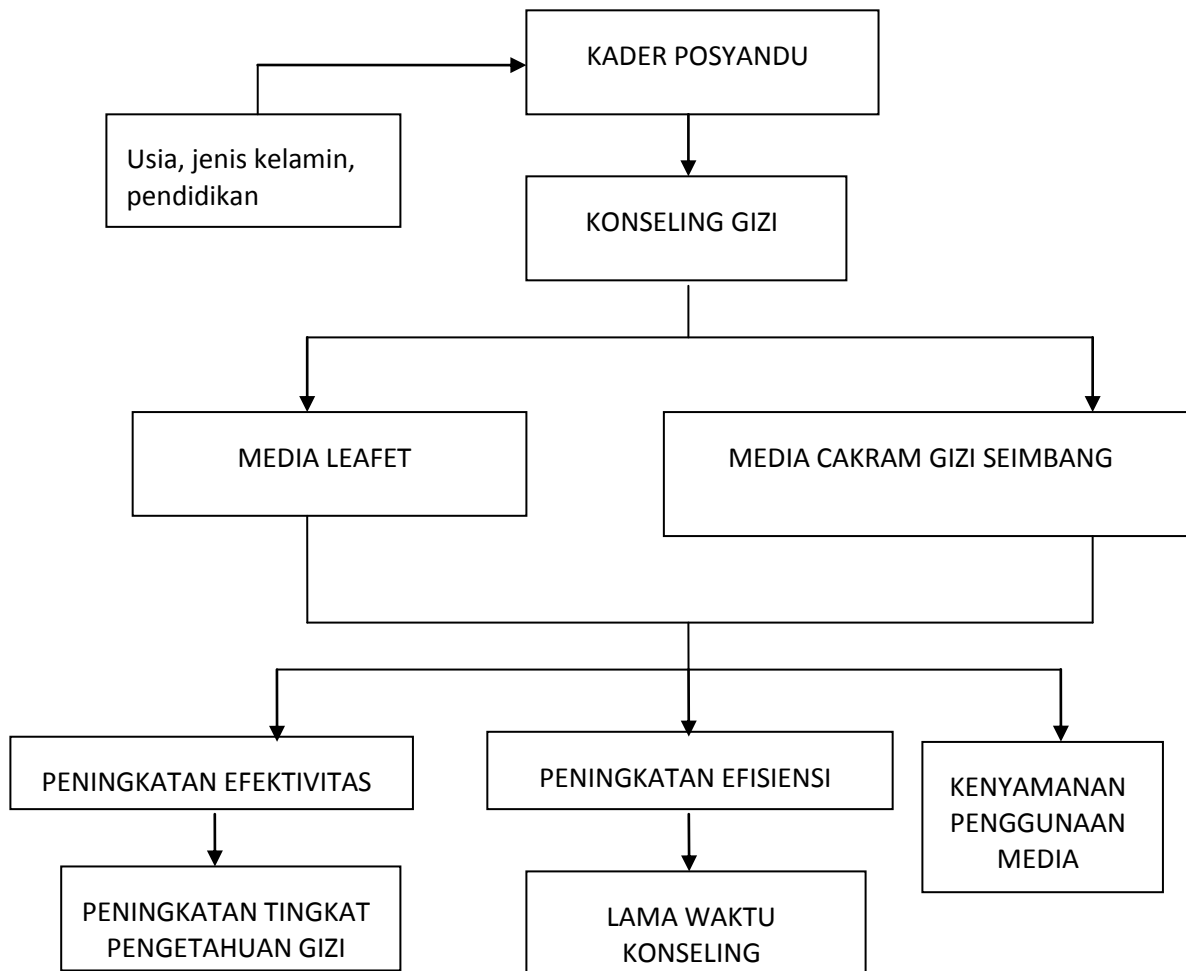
KADER POSYANDU

Usia, jenis kelamin, pendidikan

KONSELING GIZI

MEDIA LEAFET

MEDIA CAKRAM GIZI SEIMBANG

PENINGKATAN EFEKTIVITAS

PENINGKATAN EFISIENSI

KENYAMANAN PENGGUNAAN MEDIA

PENINGKATAN TINGKAT PENGETAHUAN GIZI

LAMA WAKTU KONSELING